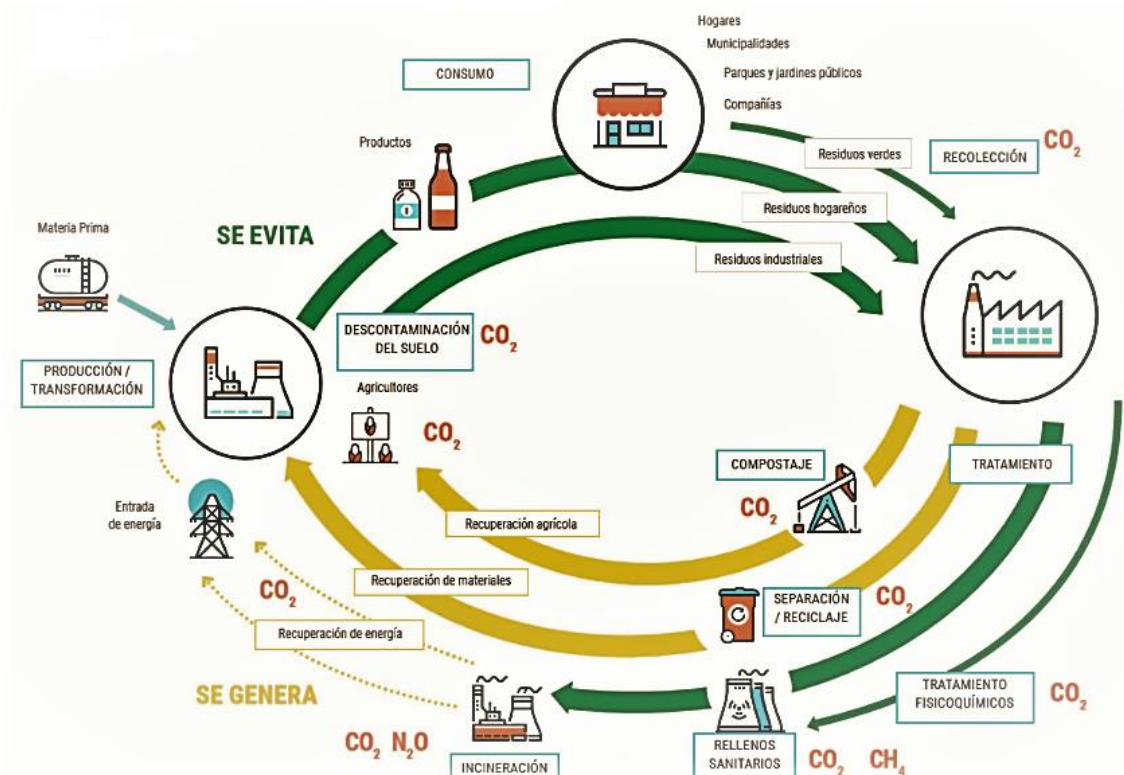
Hogares
Municipalidades
Parques y jardines públicos
Compañías

CONSUMO

Productos

Residuos verdes

RECOLECCIÓN $CO_2$

Residuos hogareños

Residuos industriales

SE EVITA

Materia Prima

PRODUCCIÓN / TRANSFORMACIÓN

DESCONTAMINACIÓN DEL SUELO $CO_2$

Agricultores

$CO_2$

COMPOSTAJE

$CO_2$

TRATAMIENTO

Recuperación agrícola

Entrada de energía

Recuperación de materiales

SEPARACIÓN / RECICLAJE $CO_2$

$CO_2$

Recuperación de energía

SE GENERA

TRATAMIENTO FISICOQUÍMICOS $CO_2$

$CO_2$ $N_2O$

INCINERACIÓN

RELLENOS SANITARIOS $CO_2$ $CH_4$